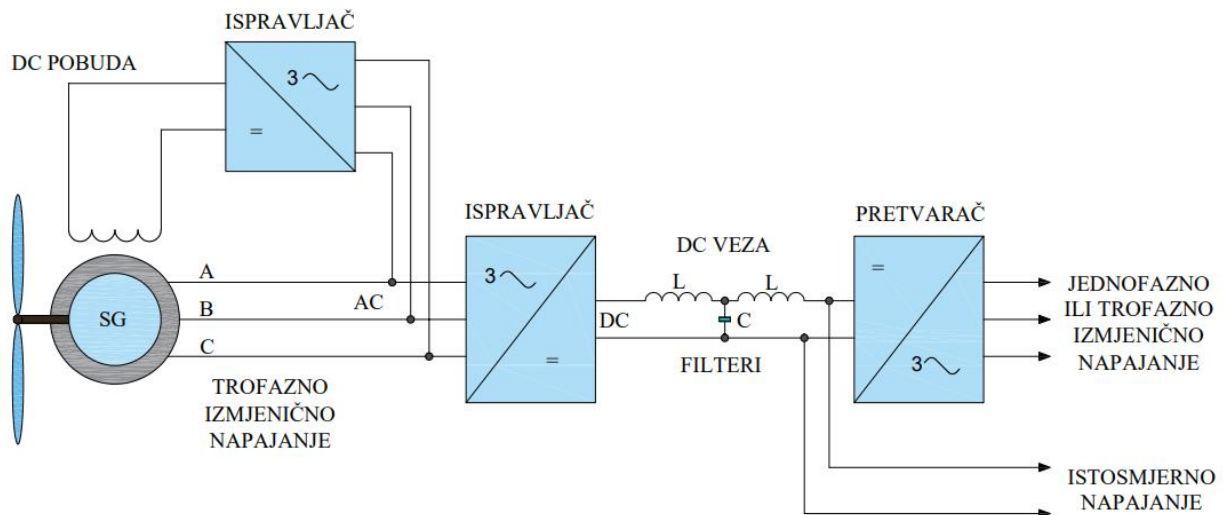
ISPRAVLJAČ

DC POBUDA

3 ~

=

ISPRAVLJAČ

DC VEZA

PRETVARAČ

A

B

C

SG

AC

3 ~

=

DC

L

L

C

FILTERI

=

3 ~

JEDNOFAZNO ILI TROFAZNO IZMJENIČNO NAPAJANJE

TROFAZNO IZMJENIČNO NAPAJANJE

ISTOSMJERNO NAPAJANJE